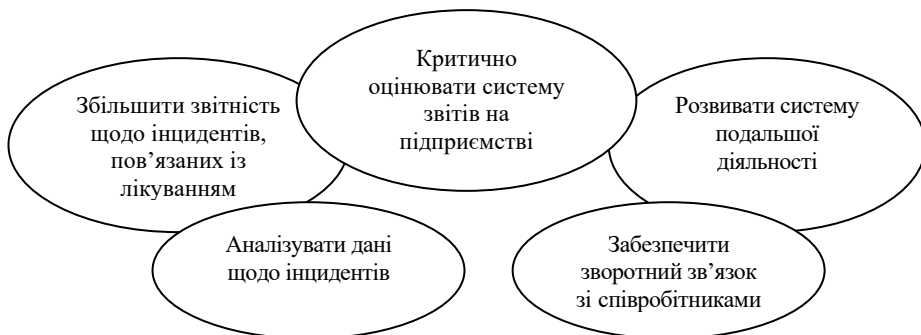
Критично оцінювати систему звітів на підприємстві

Збільшити звітність щодо інцидентів, пов'язаних із лікуванням

Розвивати систему подальшої діяльності

Аналізувати дані щодо інцидентів

Забезпечити зворотний зв'язок зі співробітниками